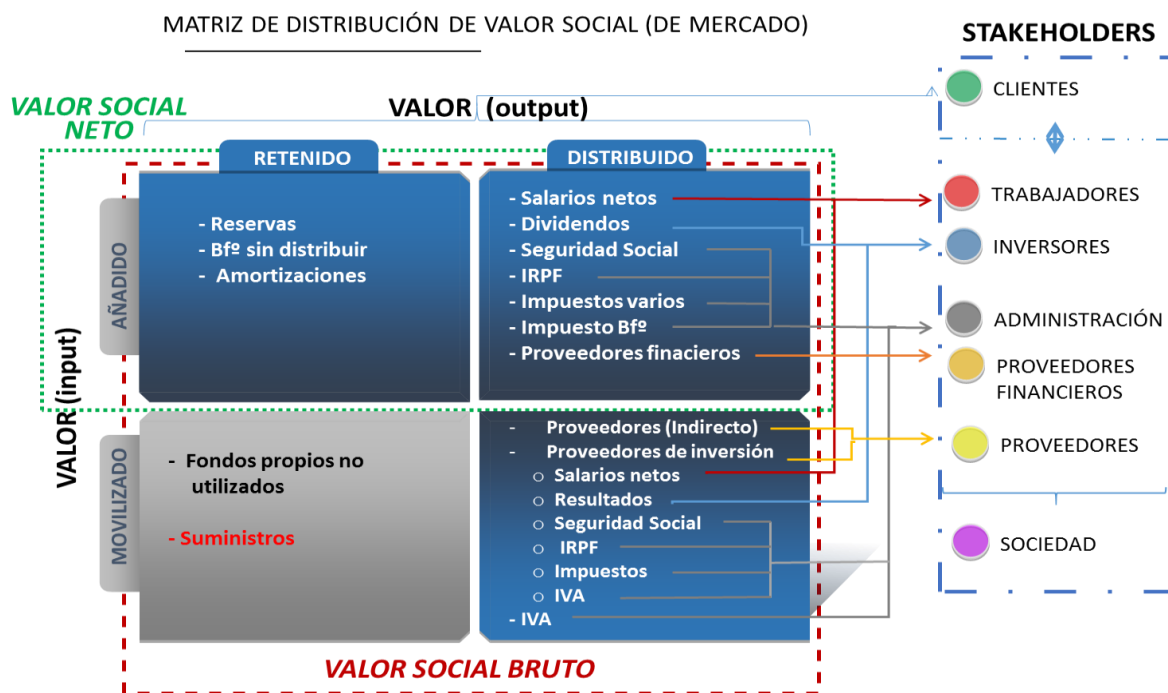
MATRIZ DE DISTRIBUCIÓN DE VALOR SOCIAL (DE MERCADO)

STAKEHOLDERS

VALOR SOCIAL NETO

VALOR (output)

RETENIDO

DISTRIBUIDO

VALOR (input)

AÑADIDO

- Reservas
- Bfº sin distribuir
- Amortizaciones

- Salarios netos
- Dividendos
- Seguridad Social
- IRPF
- Impuestos varios
- Impuesto Bfº
- Proveedores finacieros

MOVILIZADO

- Fondos propios no utilizados

- Suministros

- Proveedores (Indirecto)
- Proveedores de inversión
○ Salarios netos
○ Resultados
○ Seguridad Social
○ IRPF
○ Impuestos
○ IVA
- IVA

VALOR SOCIAL BRUTO

CLIENTES

TRABAJADORES

INVERSORES

ADMINISTRACIÓN

PROVEEDORES FINANCIEROS

PROVEEDORES

SOCIEDAD